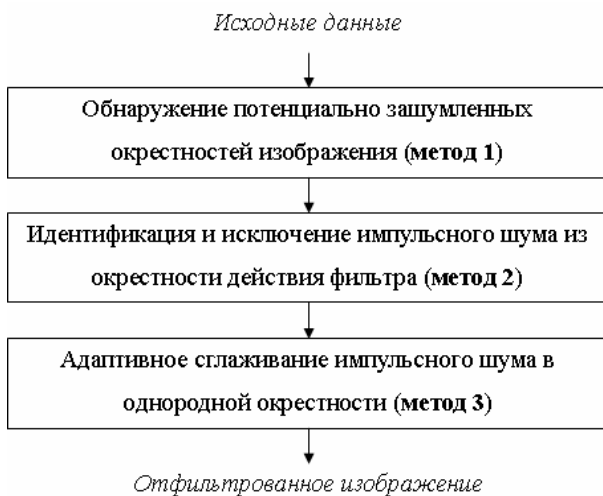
Исходные данные

Обнаружение потенциально зашумленных окрестностей изображения (**метод 1**)

Идентификация и исключение импульсного шума из окрестности действия фильтра (**метод 2**)

Адаптивное сглаживание импульсного шума в однородной окрестности (**метод 3**)

Отфильтрованное изображение